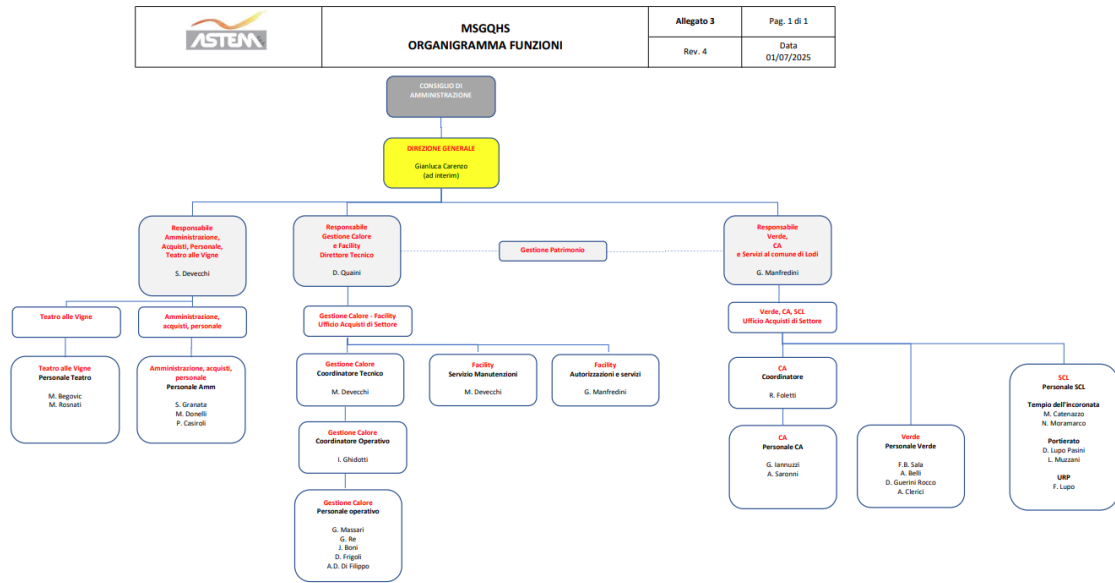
ASTEM

MSGQHS
ORGANIGRAMMA FUNZIONI

| Allegato 3 | Pag. 1 di 1 |
|---|---|
| Rev. 4 | Data 01/07/2025 |

CONSIGLIO DI AMMINISTRAZIONE

DIREZIONE GENERALE
Gianluca Carenzo
(ad interim)

Responsabile
Amministrazione, Acquisti, Personale, Teatro alle Vigne
S. Devecchi

Responsabile
Gestione Calore e Facility
Direttore Tecnico
D. Quaini

Gestione Patrimonio

Responsabile
Verde, CA
e Servizi al comune di Lodi
G. Manfredini

Teatro alle Vigne

Amministrazione, acquisti, personale

Teatro alle Vigne
Personale Teatro
M. Begovic
M. Rosnati

Amministrazione, acquisti, personale
Personale Amm
S. Granata
M. Donelli
P. Casiroli

Gestione Calore - Facility
Ufficio Acquisti di Settore

Gestione Calore
Coordinatore Tecnico
M. Devecchi

Facility
Servizio Manutenzioni
M. Devecchi

Facility
Autorizzazioni e servizi
G. Manfredini

Gestione Calore
Coordinatore Operativo
I. Ghidotti

Gestione Calore
Personale operativo
G. Massari
G. Re
J. Boni
D. Frigoli
A.D. Di Filippo

Verde, CA, SCL
Ufficio Acquisti di Settore

CA
Coordinatore
R. Foletti

CA
Personale CA
G. Iannuzzi
A. Saronni

Verde
Personale Verde
F.B. Sala
A. Belli
D. Guerini Rocco
A. Clerici

SCL
Personale SCL
Tempio dell'Incoronata
M. Catenazzo
N. Moramarco
Portierato
D. Lupo Pasini
L. Muzzani
URP
F. Lupo